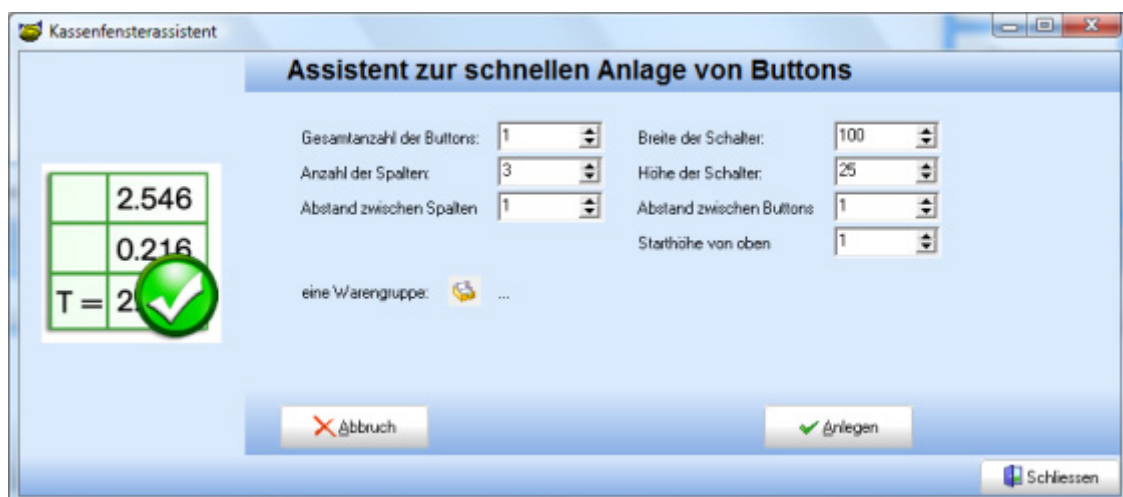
Kassenfensterassistent

Assistent zur schnellen Anlage von Buttons

Gesamtanzahl der Buttons: 1
Anzahl der Spalten: 3
Abstand zwischen Spalten 1

Breite der Schalter: 100
Höhe der Schalter: 25
Abstand zwischen Buttons 1
Starthöhe von oben 1

2.546
0.216
T = 2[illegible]

eine Warengruppe: ...

Abbruch

Anlegen

Schliessen